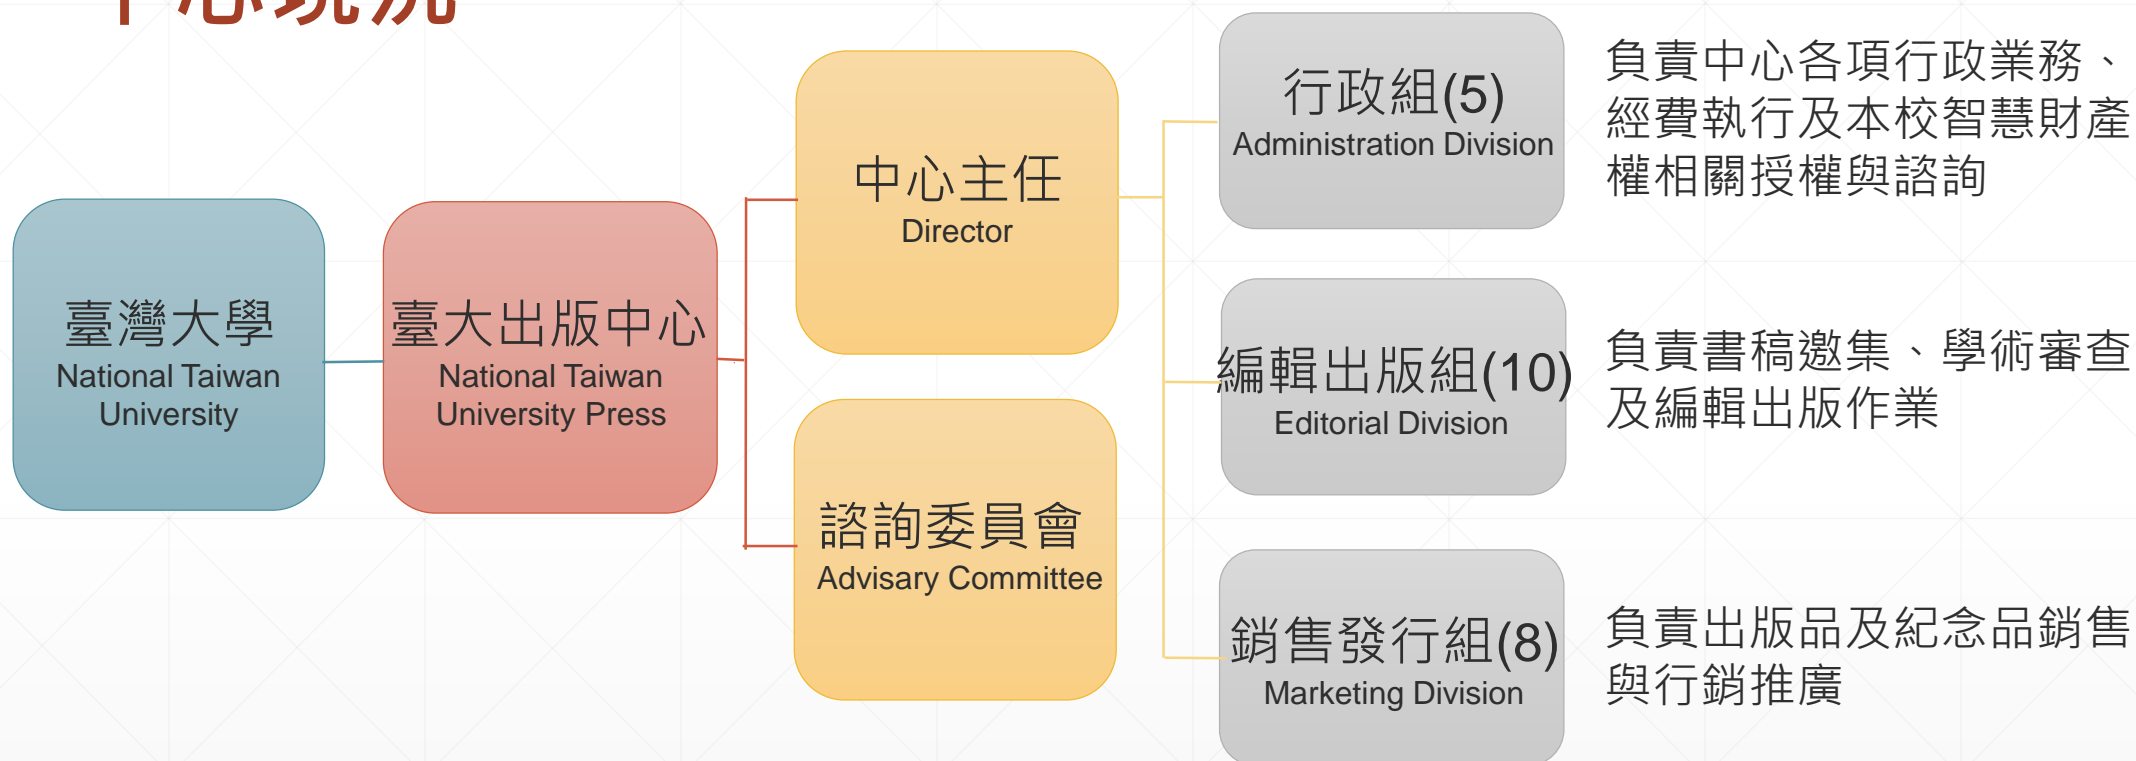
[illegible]

臺灣大學
National Taiwan University

臺大出版中心
National Taiwan University Press

中心主任
Director

諮詢委員會
Advisary Committee

行政組(5)
Administration Division

負責中心各項行政業務、經費執行及本校智慧財產權相關授權與諮詢

編輯出版組(10)
Editorial Division

負責書稿邀集、學術審查及編輯出版作業

銷售發行組(8)
Marketing Division

負責出版品及紀念品銷售與行銷推廣